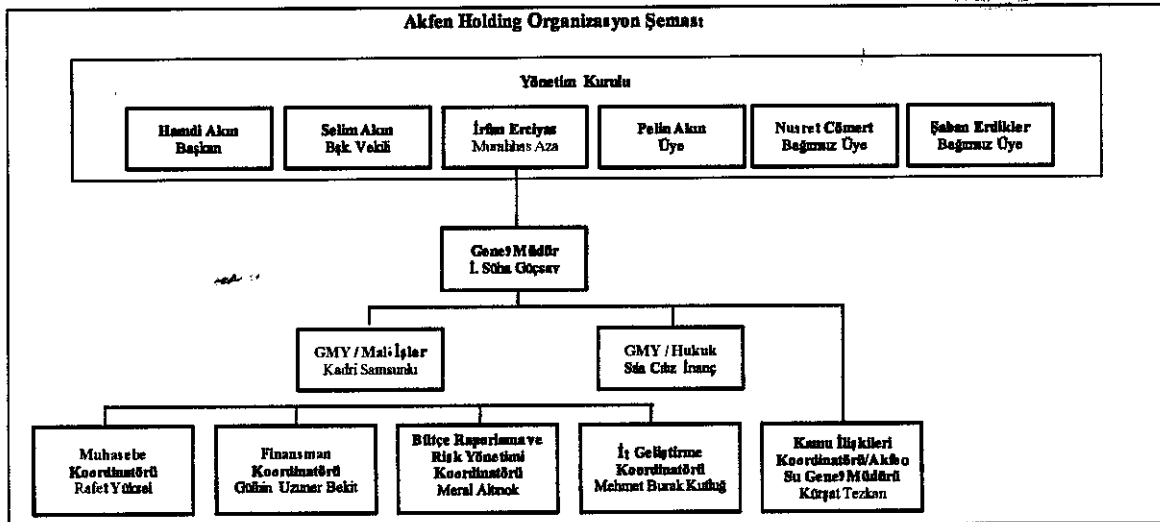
Akfen Holding Organizasyon Şeması

Yönetim Kurulu

Hamdi Akın
Başkan

Selim Akın
Bşk Vekili

İrfan Erciyas
Murahhas Aza

Pelin Akın
Üye

Nusret Cömert
Bağımsız Üye

Şaban Erdikler
Bağımsız Üye

Genel Müdür
İ. Süha Güçsav

GMY / Mali İşler
Kadri Samsunlu

GMY / Hukuk
Sıla Cılız İnanç

Muhasebe Koordinatörü
Rafet Yüksel

Finansman Koordinatörü
Gülbin Uzuner Bekit

Bütçe Raporlama ve Risk Yönetimi Koordinatörü
Meral Altınok

İş Geliştirme Koordinatörü
Mehmet Burak Kutluğ

Kamu İlişkileri Koordinatörü/Akfen Su Genel Müdürü
Kürşat Tezkan